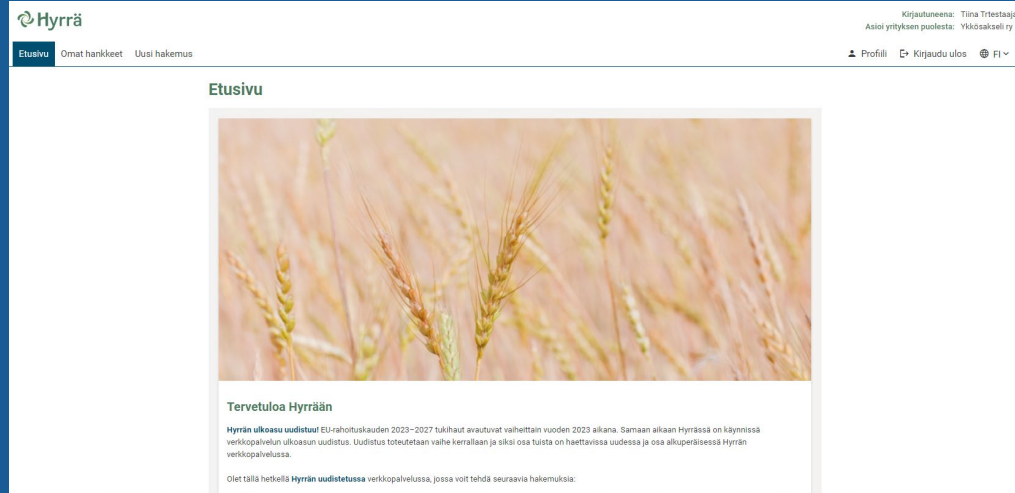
Hyrrä

Kirjautuneena: Tiina Trtestaaja
Asioi yrityksen puolesta: Ykkösakseli ry

Etusivu Omat hankkeet Uusi hakemus

Profiili Kirjaudu ulos FI

Etusivu

Tervetuloa Hyrrään

Hyrrän ulkoasu uudistuu! EU-rahoituskauden 2023–2027 tukihaut avautuvat vaiheittain vuoden 2023 aikana. Samaan aikaan Hyrrässä on käynnissä verkkopalvelun ulkoasun uudistus. Uudistus toteutetaan vaihe kerrallaan ja siksi osa tuista on haettavissa uudessa ja osa alkuperäisessä Hyrrän verkkopalvelussa.

Olet tällä hetkellä Hyrrän uudistetussa verkkopalvelussa, jossa voit tehdä seuraavia hakemuksia: